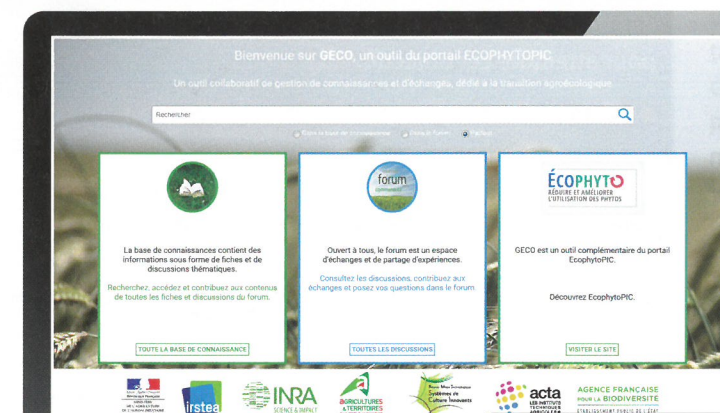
Bienvenue sur GECO, un outil du portail ECOPHYTOPIC

Un outil collaboratif de gestion de connaissances et d'échanges, dédié à la transition agroécologique

Rechercher

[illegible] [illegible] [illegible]

La base de connaissances contient des informations sous forme de fiches et de discussions thématiques.

Recherchez, accédez et contribuez aux contenus de toutes les fiches et discussions du forum.

TOUTE LA BASE DE CONNAISSANCE

forum

Ouvert à tous, le forum est un espace d'échanges et de partage d'expériences.

Consultez les discussions, contribuez aux échanges et posez vos questions dans le forum

TOUTES LES DISCUSSIONS

ÉCOPHYTO
RÉDUIRE ET AMÉLIORER L'UTILISATION DES PHYTOS

GECO est un outil complémentaire du portail EcophytoPIC.

Découvrez EcophytoPIC.

VISITER LE SITE

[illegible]

irstea

INRA SCIENCE & IMPACT

AGRICULTURES & TERRITOIRES

Systèmes de Culture Innovants

acta LES INSTITUTS TECHNIQUES AGRICOLES

AGENCE FRANÇAISE POUR LA BIODIVERSITÉ
ÉTABLISSEMENT PUBLIC DE L'ÉTAT